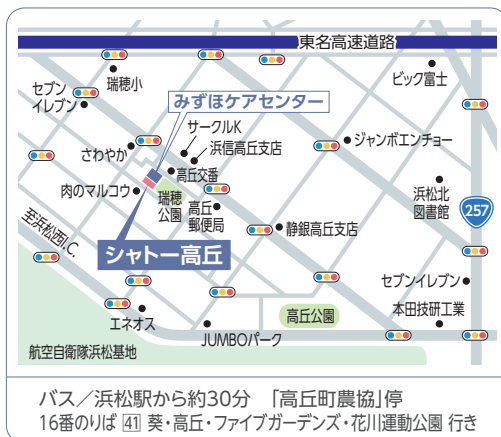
東名高速道路

瑞穂小

セブン
イレブン

ビッグ富士

みずほケアアセンター

サークルK

浜信高丘支店

ジャンボエンチョー

さわやか

高丘交番

肉のマルコウ

瑞穂
公園

高丘
郵便局

浜松北
図書館

257

静銀高丘支店

至浜松西I.C.

シャトー高丘

セブンイレブン

本田技研工業

エネオス

高丘公園

JUMBOパーク

航空自衛隊浜松基地

バス／浜松駅から約30分　「高丘町農協」停
16番のりば 41 葵・高丘・ファイブガーデンズ・花川運動公園 行き